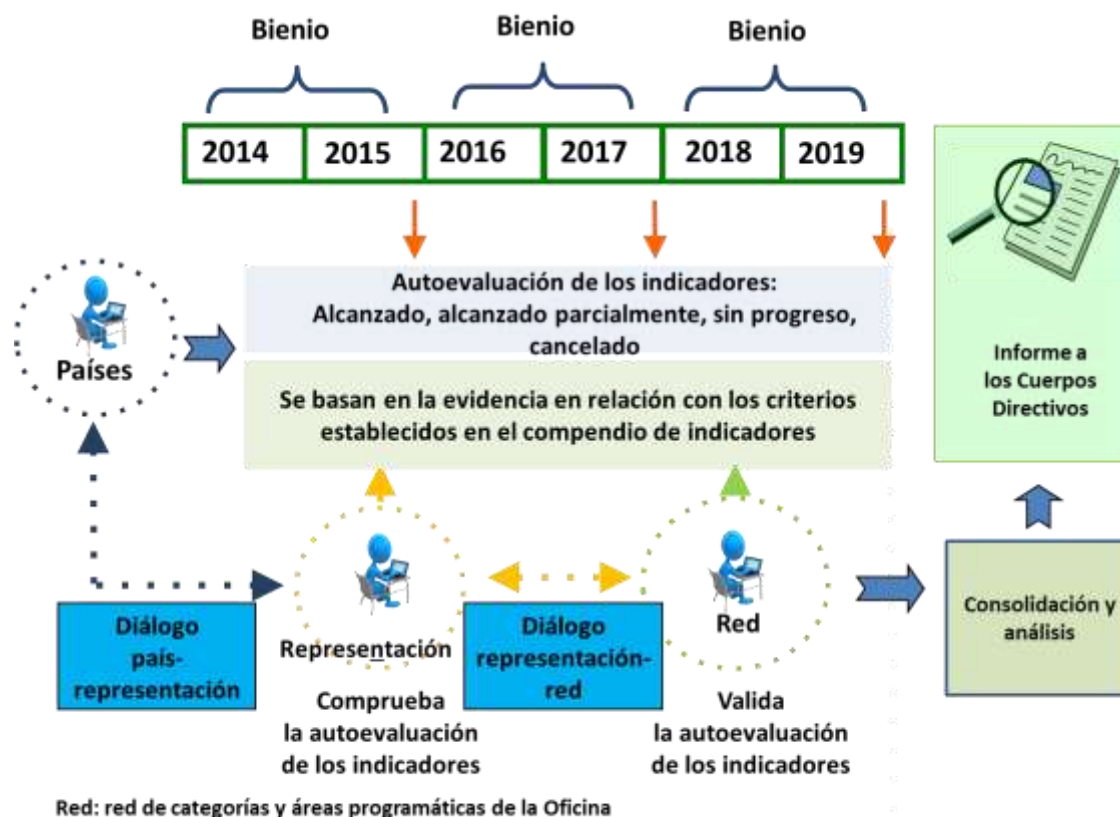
Bienio
Bienio
Bienio

| 2014 | 2015 | 2016 | 2017 | 2018 | 2019 |
|---|---|---|---|---|---|

Autoevaluación de los indicadores: Alcanzado, alcanzado parcialmente, sin progreso, cancelado

Se basan en la evidencia en relación con los criterios establecidos en el compendio de indicadores

Países

Informe a los Cuerpos Directivos

Diálogo país-representación

Representación

Comprueba la autoevaluación de los indicadores

Diálogo representación-red

Red

Valida la autoevaluación de los indicadores

Consolidación y análisis

Red: red de categorías y áreas programáticas de la Oficina